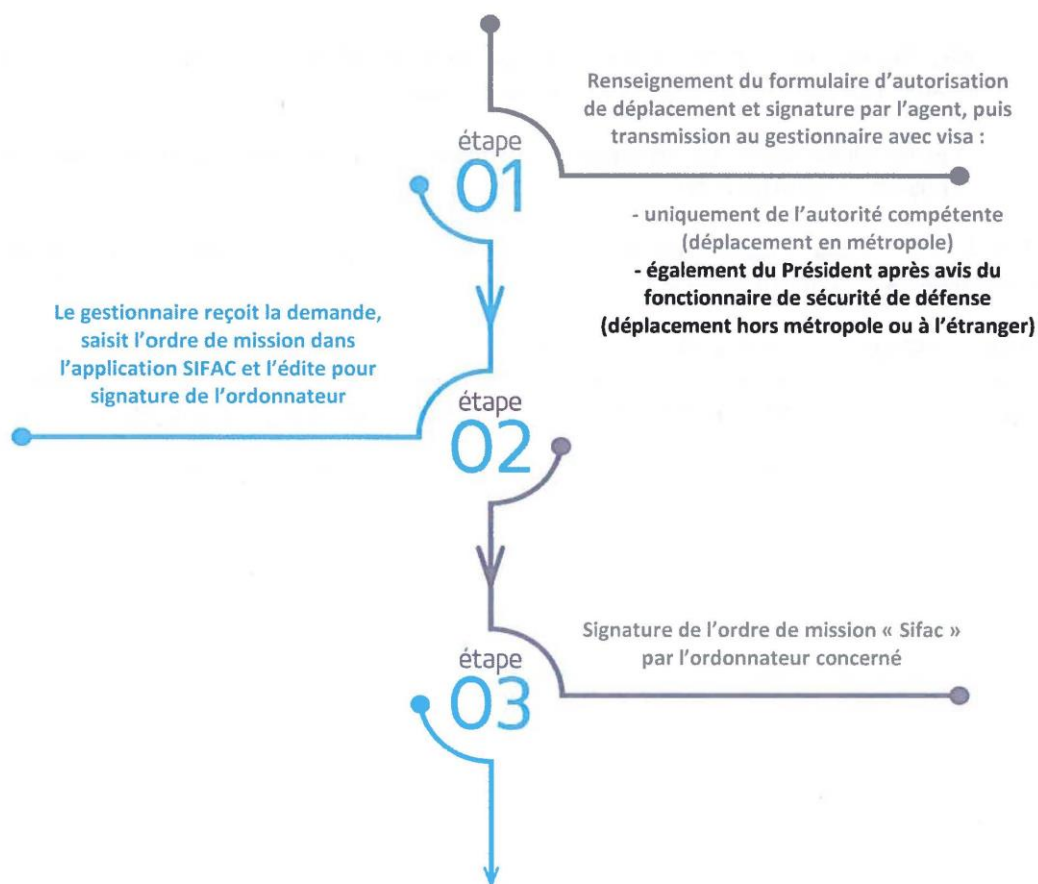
Renseignement du formulaire d'autorisation de déplacement et signature par l'agent, puis transmission au gestionnaire avec visa :

étape
01

- uniquement de l'autorité compétente (déplacement en métropole)
- également du Président après avis du fonctionnaire de sécurité de défense (déplacement hors métropole ou à l'étranger)

Le gestionnaire reçoit la demande, saisit l'ordre de mission dans l'application SIFAC et l'édite pour signature de l'ordonnateur

étape
02

Signature de l'ordre de mission « Sifac » par l'ordonnateur concerné

étape
03